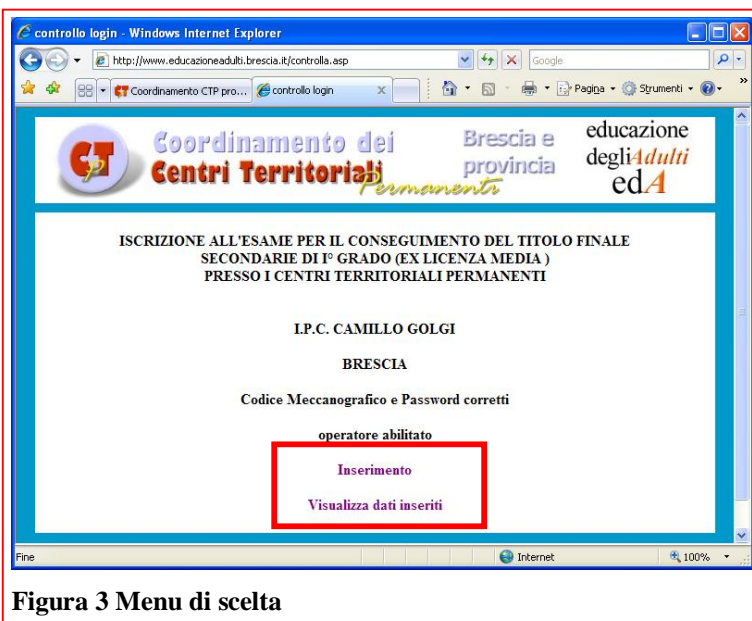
controllo login - Windows Internet Explorer

http://www.educazioneadulti.brescia.it/controlla.asp

Google

Coordinamento CTP pro...

controllo login

Pagina

Strumenti

CT

Coordinamento dei Centri Territoriali Permanenti

Brescia e provincia

educazione degliAdulti edA

ISCRIZIONE ALL'ESAME PER IL CONSEGUIMENTO DEL TITOLO FINALE SECONDARIE DI I° GRADO (EX LICENZA MEDIA ) PRESSO I CENTRI TERRITORIALI PERMANENTI

I.P.C. CAMILLO GOLGI

BRESCIA

Codice Meccanografico e Password corretti

operatore abilitato

Inserimento

Visualizza dati inseriti

Fine

Internet

100%

Figura 3 Menu di scelta